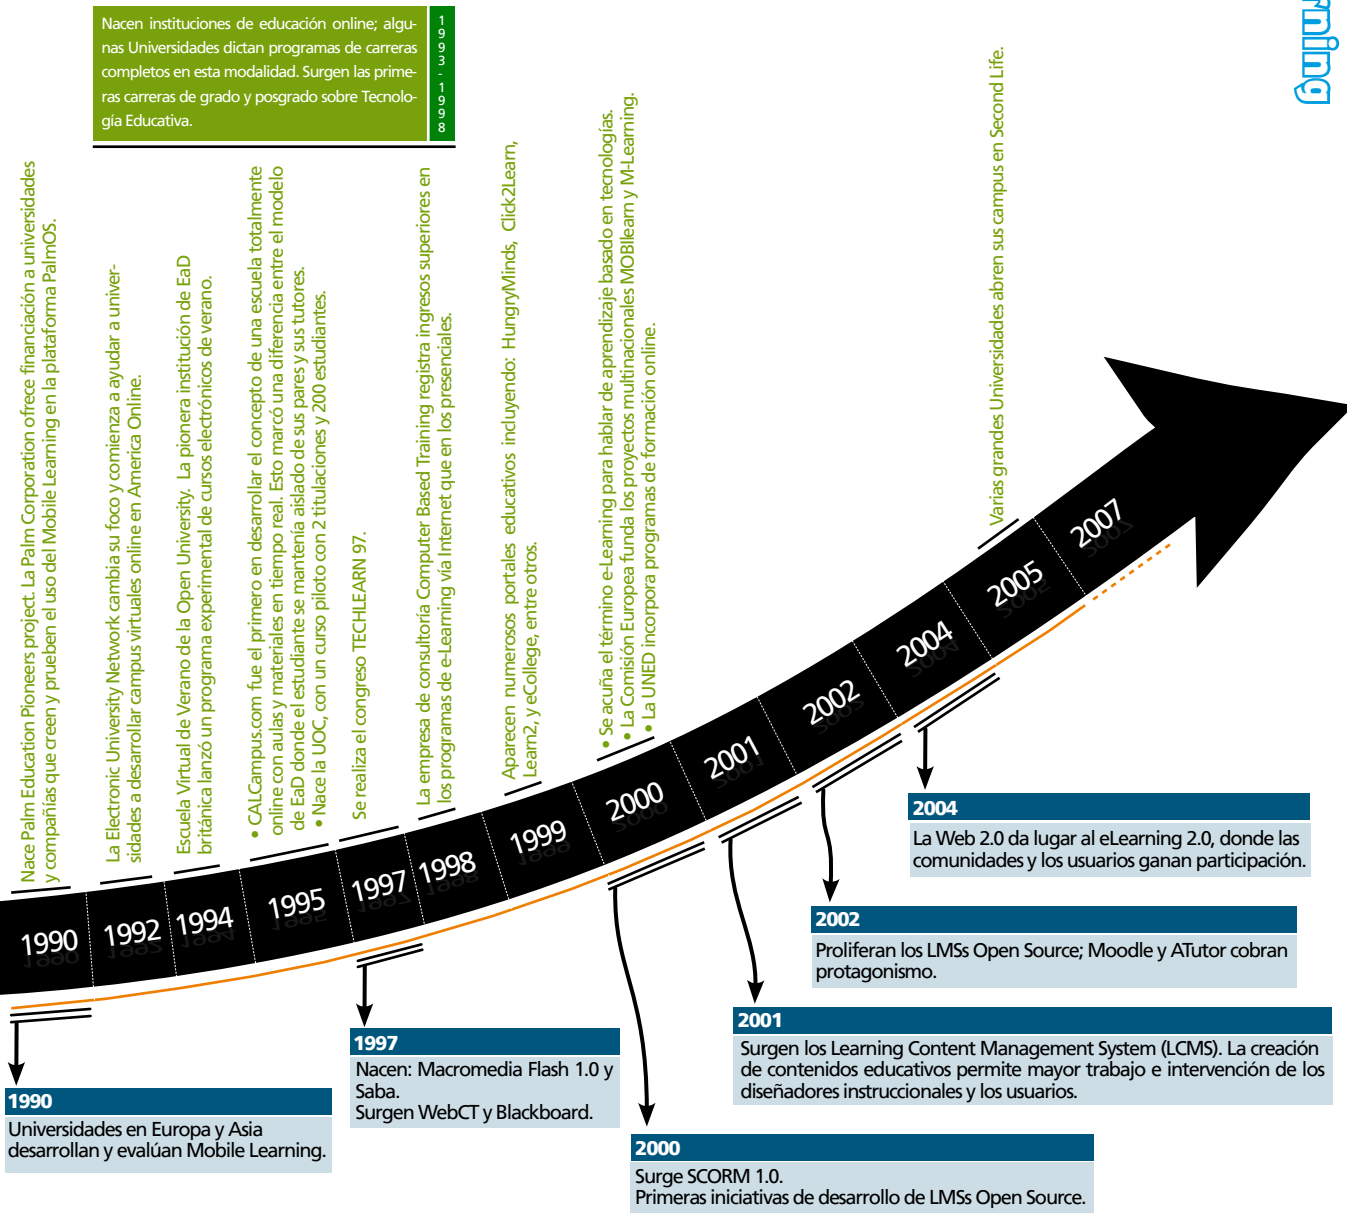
Nacen instituciones de educación online; algunas Universidades dictan programas de carreras completos en esta modalidad. Surgen las primeras carreras de grado y posgrado sobre Tecnología Educativa.

1993 - 1998

ning

Nace Palm Education Pioneers project. La Palm Corporation ofrece financiación a universidades y compañías que creen y prueben el uso del Mobile Learning en la plataforma PalmOS.

La Electronic University Network cambia su foco y comienza a ayudar a universidades a desarrollar campus virtuales online en America Online.

Escuela Virtual de Verano de la Open University. La pionera institución de EaD británica lanzó un programa experimental de cursos electrónicos de verano.

• CALCampus.com fue el primero en desarrollar el concepto de una escuela totalmente online con aulas y materiales en tiempo real. Esto marcó una diferencia entre el modelo de EaD donde el estudiante se mantenía aislado de sus pares y sus tutores.
• Nace la UOC, con un curso piloto con 2 titulaciones y 200 estudiantes.

Se realiza el congreso TECHLEARN 97.

La empresa de consultoría Computer Based Training registra ingresos superiores en los programas de e-Learning vía Internet que en los presenciales.

Aparecen numerosos portales educativos incluyendo: HungryMinds, Click2Learn, Learn2, y eCollege, entre otros.

• Se acuña el término e-Learning para hablar de aprendizaje basado en tecnologías.
• La Comisión Europea funda los proyectos multinacionales MOBIlearn y M-Learning.
• La UNED incorpora programas de formación online.

Varias grandes Universidades abren sus campus en Second Life.

1990 1992 1994 1995 1997 1998 1999 2000 2001 2002 2004 2005 2007

2004
La Web 2.0 da lugar al eLearning 2.0, donde las comunidades y los usuarios ganan participación.

2002
Proliferan los LMSs Open Source; Moodle y ATutor cobran protagonismo.

2001
Surgen los Learning Content Management System (LCMS). La creación de contenidos educativos permite mayor trabajo e intervención de los diseñadores instruccionales y los usuarios.

1997
Nacen: Macromedia Flash 1.0 y Saba.
Surgen WebCT y Blackboard.

1990
Universidades en Europa y Asia desarrollan y evalúan Mobile Learning.

2000
Surge SCORM 1.0.
Primeras iniciativas de desarrollo de LMSs Open Source.